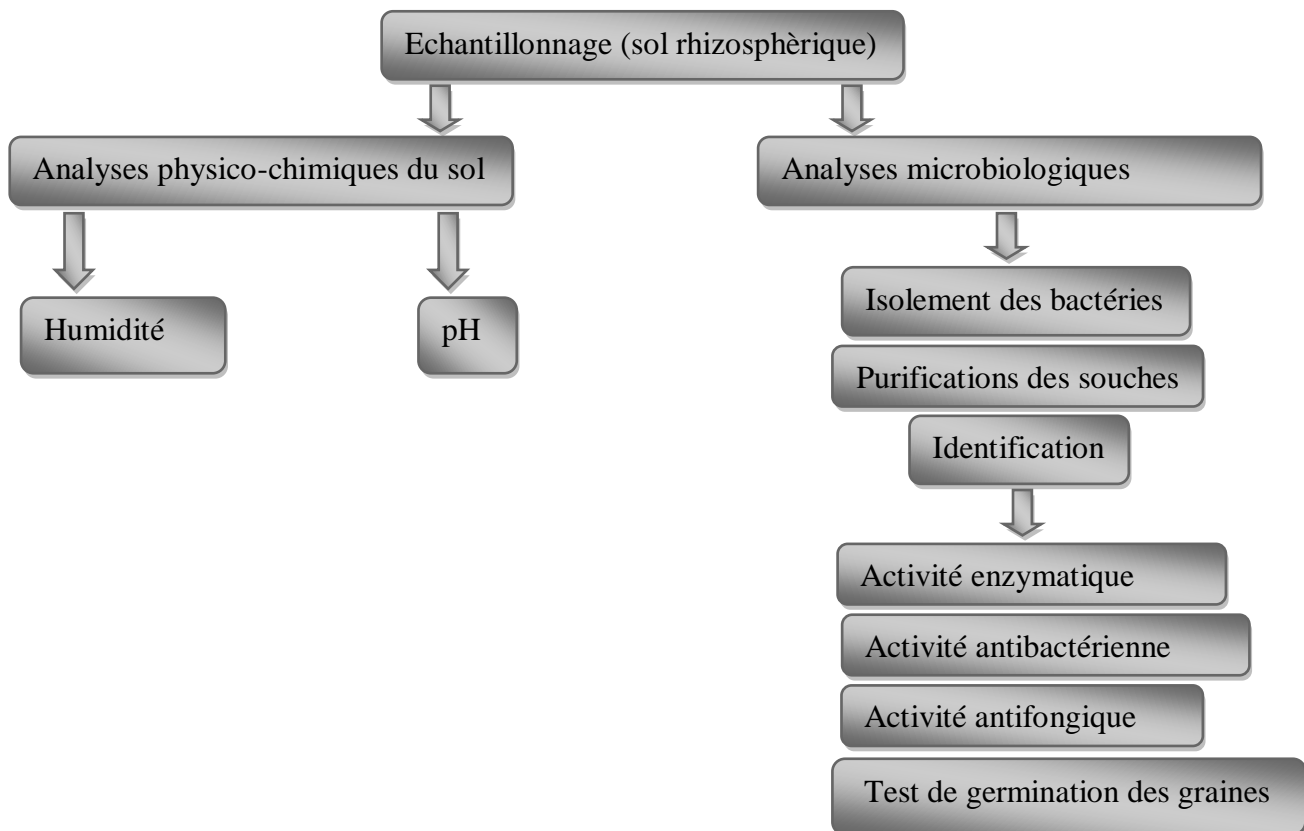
Echantillonnage (sol rhizosphèrique)

Analyses physico-chimiques du sol

Analyses microbiologiques

Humidité

pH

Isolement des bactéries

Purifications des souches

Identification

Activité enzymatique

Activité antibactérienne

Activité antifongique

Test de germination des graines